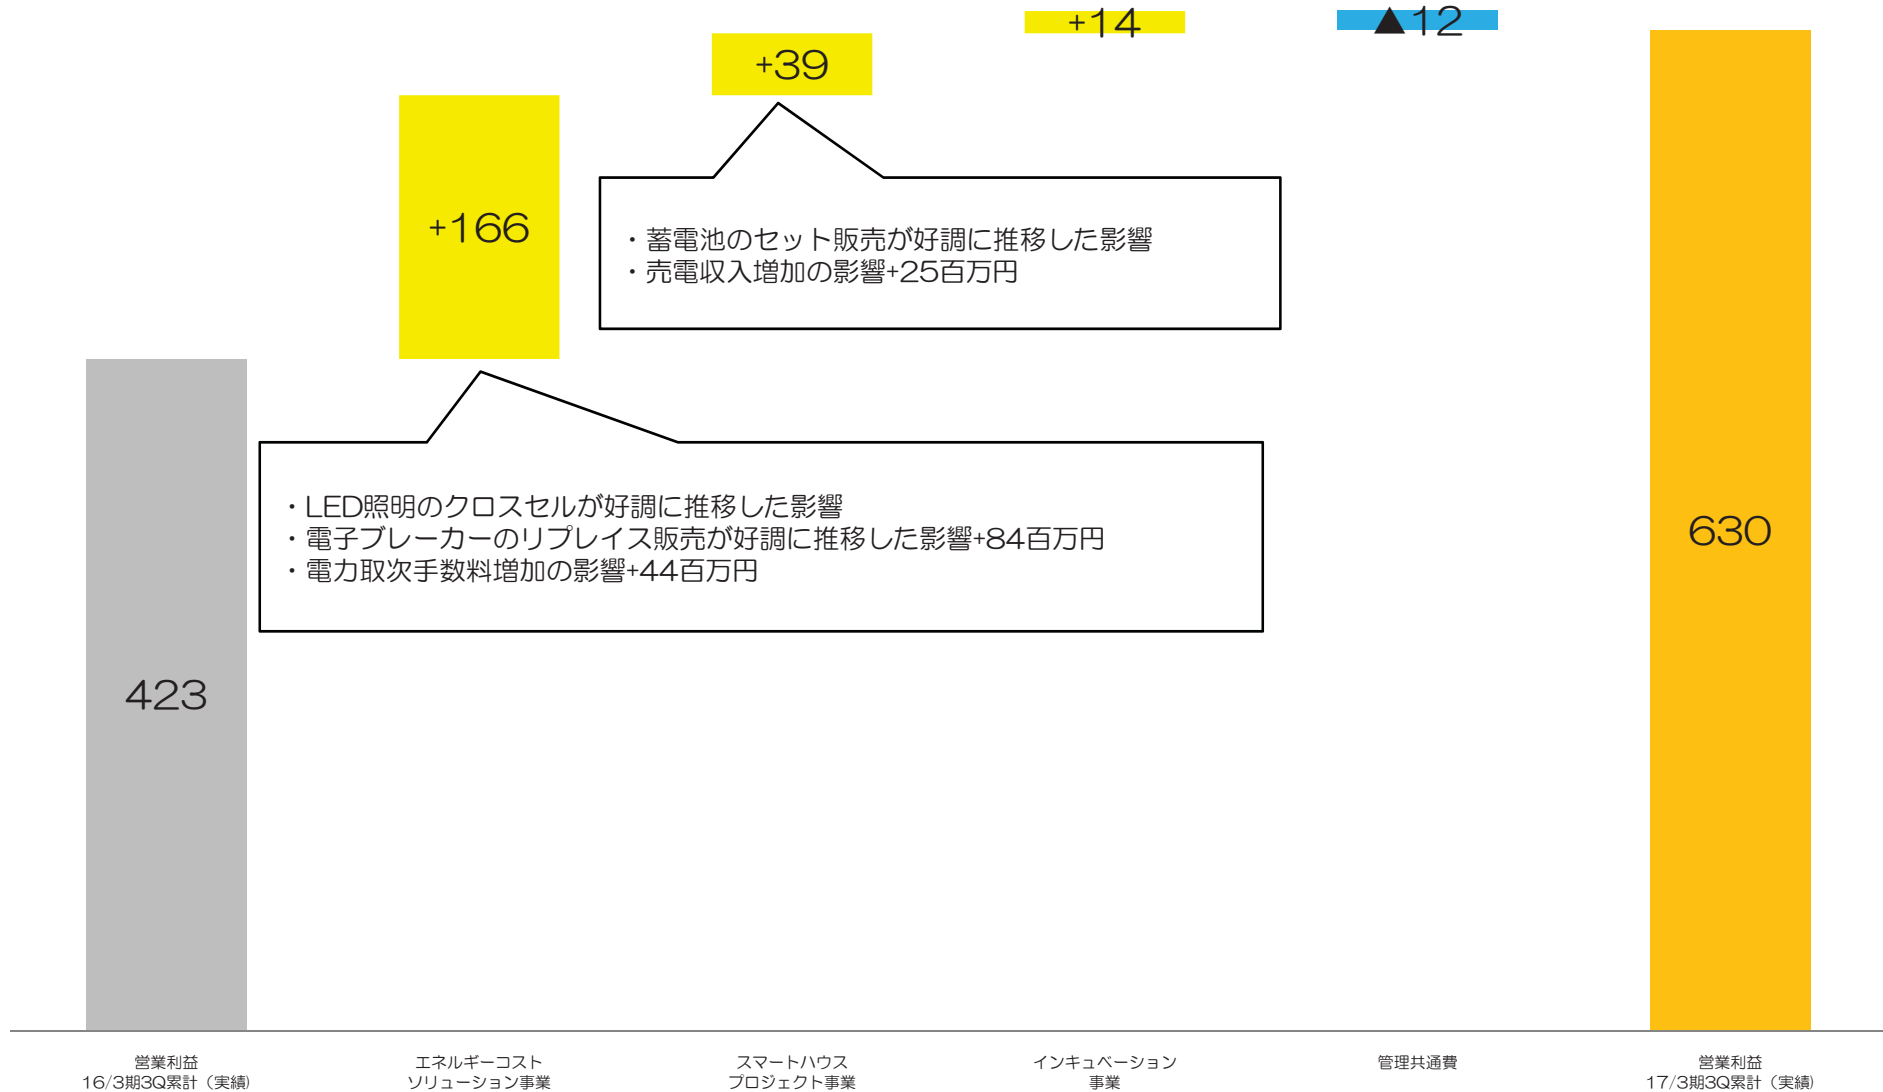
+14

▲12

+39

+166

・蓄電池のセット販売が好調に推移した影響
・売電収入増加の影響+25百万円

423

・LED照明のクロスセルが好調に推移した影響
・電子ブレーカーのリプレイス販売が好調に推移した影響+84百万円
・電力取次手数料増加の影響+44百万円

630

営業利益
16/3期3Q累計（実績）

エネルギーコスト
ソリューション事業

スマートハウス
プロジェクト事業

インキュベーション
事業

管理共通費

営業利益
17/3期3Q累計（実績）